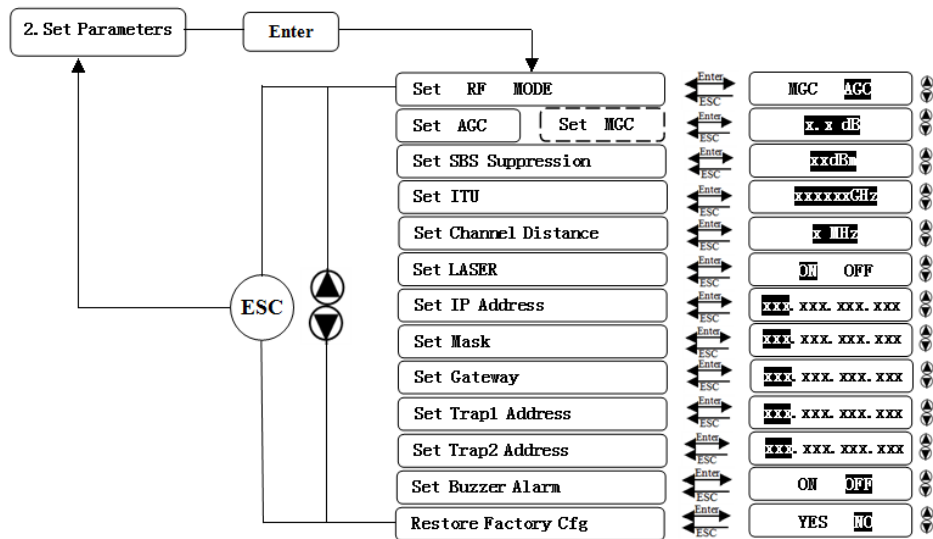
2. Set Parameters

Enter

ESC

Set RF MODE

Enter ESC

MGC AGC

Set AGC

Set MGC

Enter ESC

x.x dB

Set SBS Suppression

Enter ESC

xxdBm

Set ITU

Enter ESC

xxxxxxGHz

Set Channel Distance

Enter ESC

x MHz

Set LASER

Enter ESC

ON OFF

Set IP Address

Enter ESC

xxx.xxx.xxx.xxx

Set Mask

Enter ESC

xxx.xxx.xxx.xxx

Set Gateway

Enter ESC

xxx.xxx.xxx.xxx

Set Trap1 Address

Enter ESC

xxx.xxx.xxx.xxx

Set Trap2 Address

Enter ESC

xxx.xxx.xxx.xxx

Set Buzzer Alarm

Enter ESC

ON OFF

Restore Factory Cfg

Enter ESC

YES NO